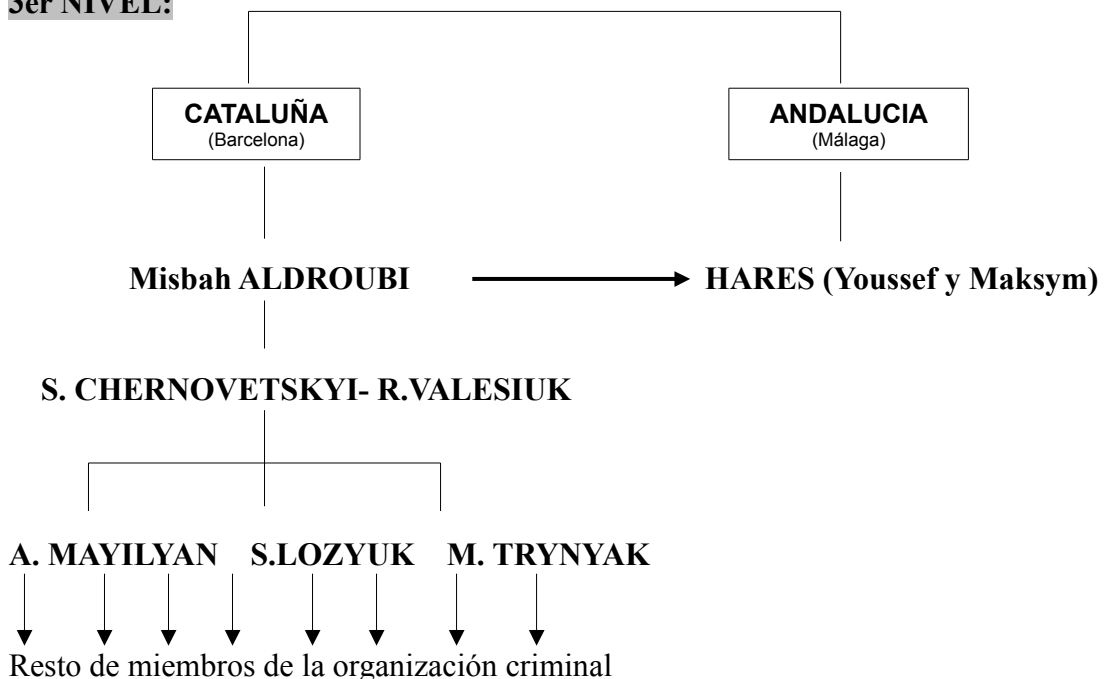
3er NIVEL:

CATALUÑA
(Barcelona)

ANDALUCIA
(Málaga)

Misbah ALDROUBI

HARES (Youssef y Maksym)

S. CHERNOVETSKYI- R.VALESIUK

A. MAYILYAN S.LOZYUK M. TRYNYAK

Resto de miembros de la organización criminal